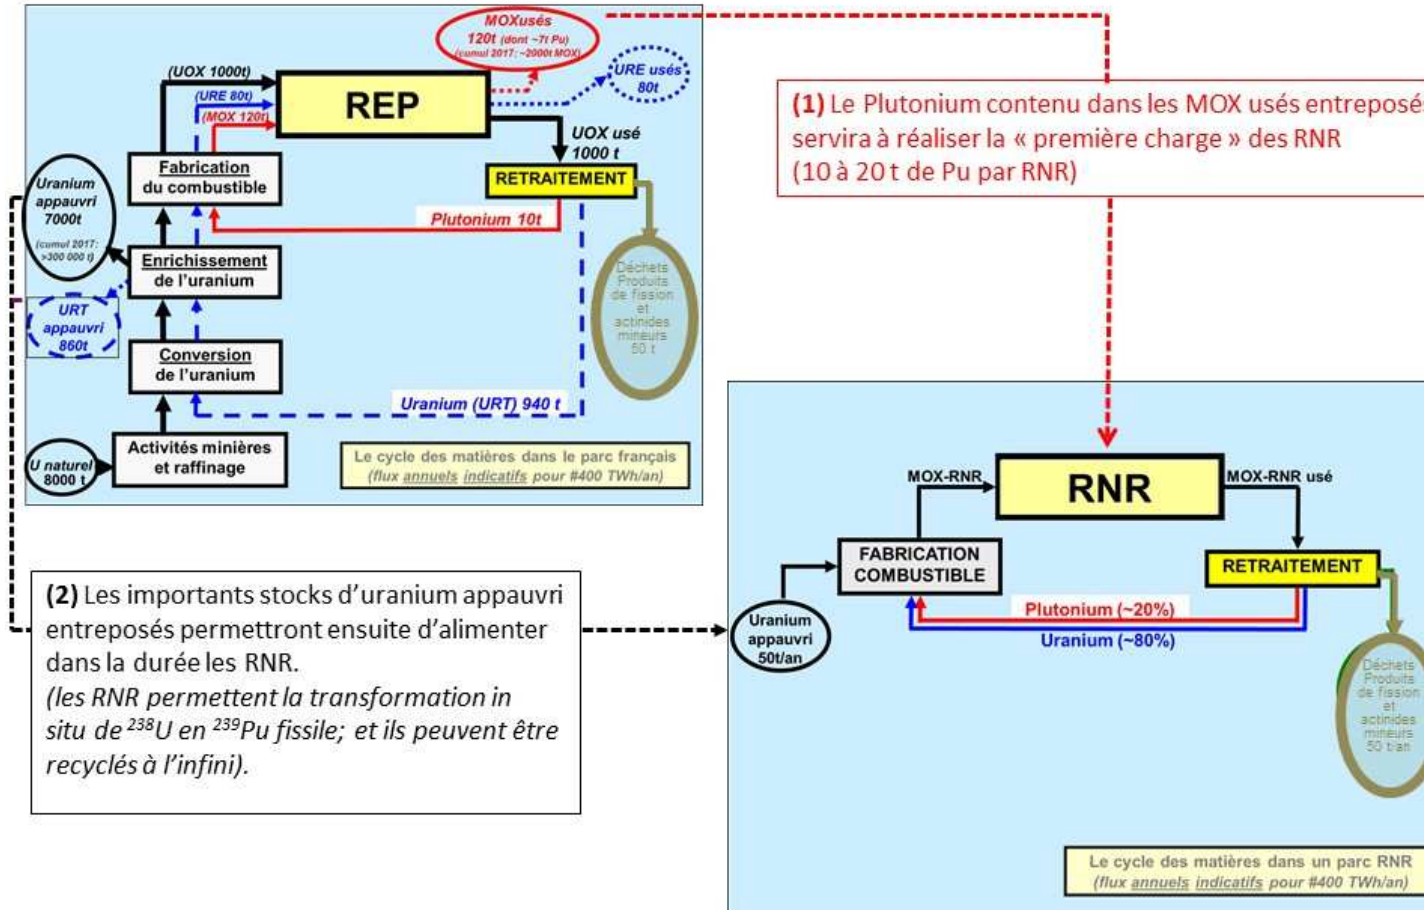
MOXusés
120t (dont ~7t Pu)
(cumul 2017: ~2000t MOX)

(UOX 1000t)
(URE 80t)
(MOX 120t)

REP

URE usés
80t

UOX usé
1000 t

RETRAITEMENT

Fabrication
du combustible

Uranium
appauvri
7000t
(cumul 2017: >300 000 t)

Plutonium 10t

Déchets
Produits
de fission
et
actinides
mineurs
50 t

Enrichissement
de l'uranium

URT
appauvri
860t

Conversion
de l'uranium

Uranium (URT) 940 t

Activités minières
et raffinage

U naturel
8000 t

Le cycle des matières dans le parc français
(flux annuels indicatifs pour #400 TWh/an)

(1) Le Plutonium contenu dans les MOX usés entreposés servira à réaliser la « première charge » des RNR
(10 à 20 t de Pu par RNR)

MOX-RNR

RNR

MOX-RNR usé

FABRICATION
COMBUSTIBLE

RETRAITEMENT

Plutonium (~20%)

Uranium (~80%)

Uranium
appauvri
50t/an

Déchets
Produits
de fission
et
actinides
mineurs
50 t/an

(2) Les importants stocks d'uranium appauvri entreposés permettront ensuite d'alimenter dans la durée les RNR.
(les RNR permettent la transformation in situ de $^{238}$U en $^{239}$Pu fissile; et ils peuvent être recyclés à l'infini).

Le cycle des matières dans un parc RNR
(flux annuels indicatifs pour #400 TWh/an)